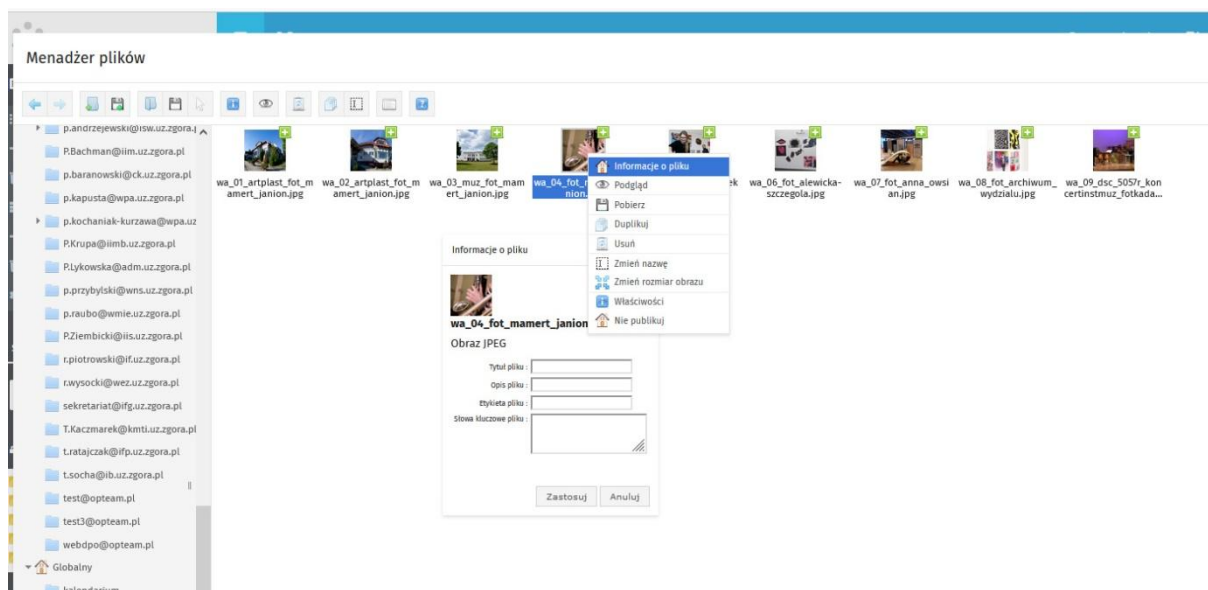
Menadżer plików

p.andrzejewski@isw.uz.zgora.p
P.Bachman@iim.uz.zgora.pl
p.baranowski@ck.uz.zgora.pl
p.kapusta@wpa.uz.zgora.pl
p.kochaniak-kurzawa@wpa.uz
P.Krupa@iimb.uz.zgora.pl
P.Lykowska@adm.uz.zgora.pl
p.przybylski@wns.uz.zgora.pl
p.raubo@wmie.uz.zgora.pl
P.Ziembicki@iis.uz.zgora.pl
r.piotrowski@if.uz.zgora.pl
r.wysocki@wez.uz.zgora.pl
sekretariat@ifg.uz.zgora.pl
T.Kaczmarek@kmti.uz.zgora.pl
t.ratajczak@ifp.uz.zgora.pl
t.socha@ib.uz.zgora.pl
test@opteam.pl
test3@opteam.pl
webdpo@opteam.pl
Globalny
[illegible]

wa_01_artplast_fot_mamert_janion.jpg
wa_02_artplast_fot_mamert_janion.jpg
wa_03_muz_fot_mamert_janion.jpg
wa_04_fot_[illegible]nion.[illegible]
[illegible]ek
wa_06_fot_alewicka-szczegola.jpg
wa_07_fot_anna_owsian.jpg
wa_08_fot_archiwum_wydzialu.jpg
wa_09_dsc_5057r_koncertinstmuz_fotkada...

Informacje o pliku
Podgląd
Pobierz
Duplikuj
Usuń
Zmień nazwę
Zmień rozmiar obrazu
Właściwości
Nie publikuj

Informacje o pliku
wa_04_fot_mamert_janion
Obraz JPEG
Tytuł pliku :
Opis pliku :
Etykieta pliku :
Słowa kluczowe pliku :
Zastosuj
Anuluj